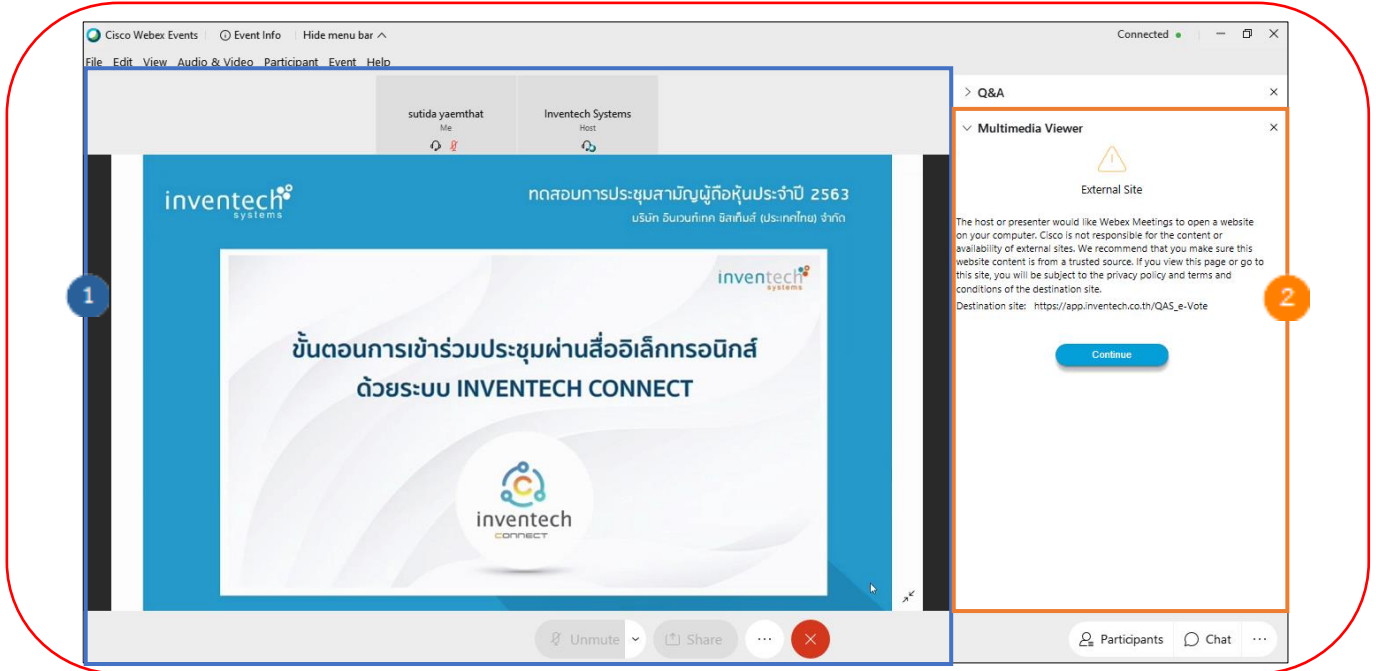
Cisco Webex Events | Event Info | Hide menu bar

Connected

File Edit View Audio & Video Participant Event Help

sutida yaemthat
Me

Inventech Systems
Host

inventech systems

ทดสอบการประชุมสามัญผู้ถือหุ้นประจำปี 2563
บริษัท อินเวนท์เทค ซิสเต็มส์ (ประเทศไทย) จำกัด

inventech systems

ขั้นตอนการเข้าร่วมประชุมผ่านสื่ออิเล็กทรอนิกส์
ด้วยระบบ INVENTECH CONNECT

inventech CONNECT

1

Unmute Share

Q&A

Multimedia Viewer

External Site

The host or presenter would like Webex Meetings to open a website on your computer. Cisco is not responsible for the content or availability of external sites. We recommend that you make sure this website content is from a trusted source. If you view this page or go to this site, you will be subject to the privacy policy and terms and conditions of the destination site.

Destination site: https://app.inventech.co.th/QAS_e-Vote

Continue

2

Participants Chat